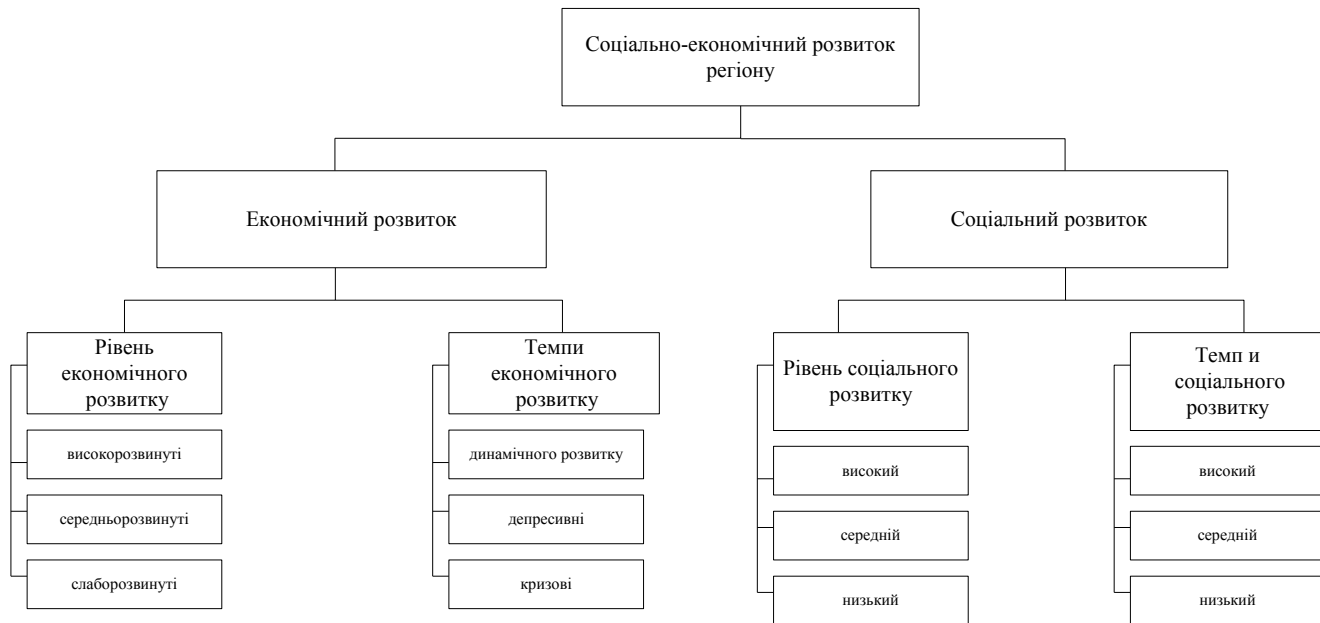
Соціально-економічний розвиток регіону

Економічний розвиток

Соціальний розвиток

Рівень економічного розвитку

високорозвинуті

середньорозвинуті

слаборозвинуті

Темпи економічного розвитку

динамічного розвитку

депресивні

кризові

Рівень соціального розвитку

високий

середній

низький

Темп и соціального розвитку

високий

середній

низький